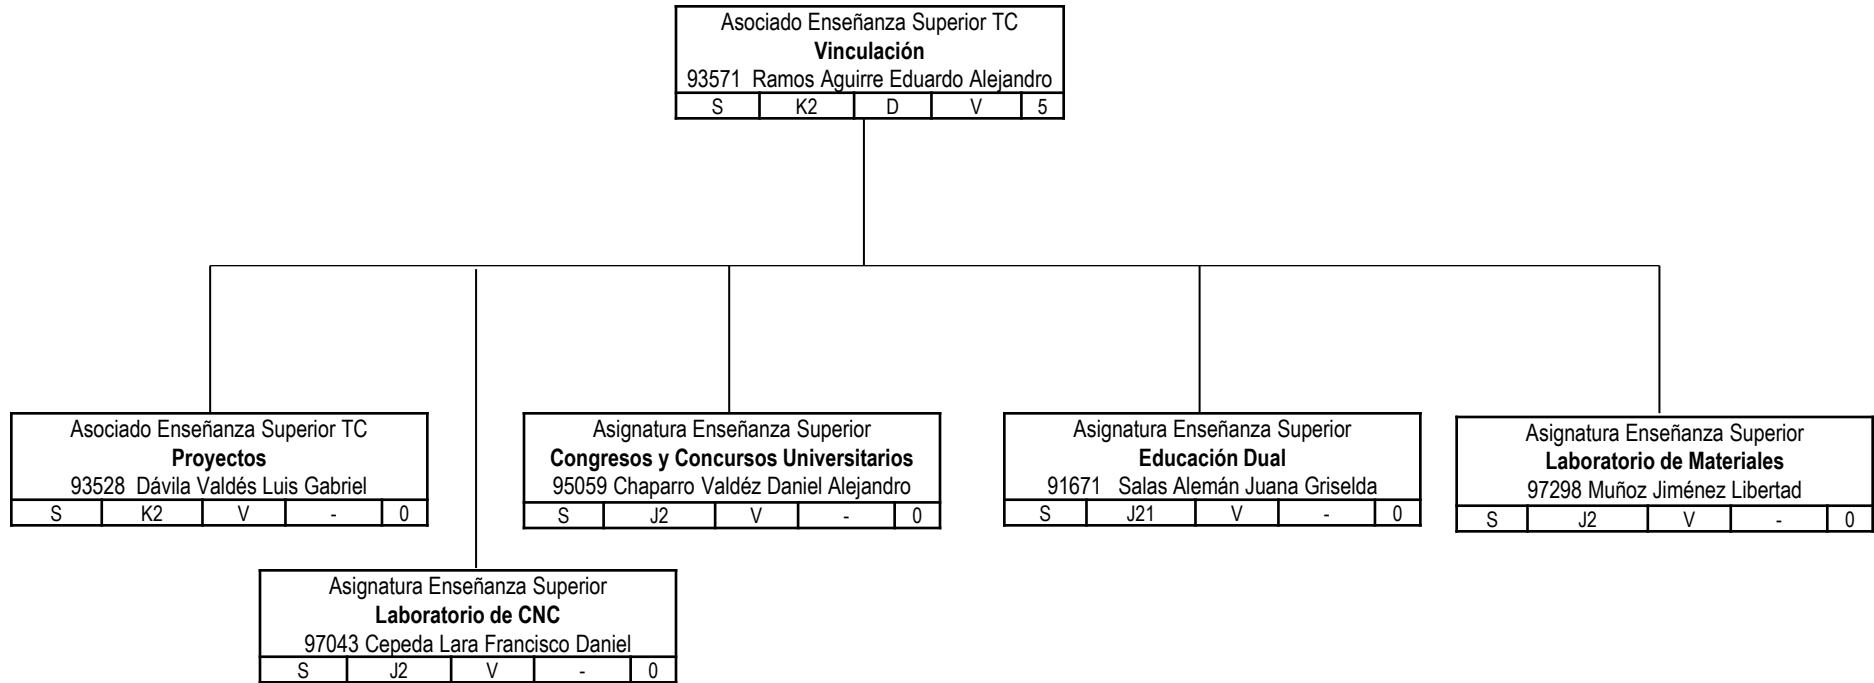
Asociado Enseñanza Superior TC
**Vinculación**
93571 Ramos Aguirre Eduardo Alejandro

| S | K2 | D | V | 5 |
|---|---|---|---|---|

Asociado Enseñanza Superior TC
**Proyectos**
93528 Dávila Valdés Luis Gabriel

| S | K2 | V | - | 0 |
|---|---|---|---|---|

Asignatura Enseñanza Superior
**Laboratorio de CNC**
97043 Cepeda Lara Francisco Daniel

| S | J2 | V | - | 0 |
|---|---|---|---|---|

Asignatura Enseñanza Superior
**Congresos y Concursos Universitarios**
95059 Chaparro Valdéz Daniel Alejandro

| S | J2 | V | - | 0 |
|---|---|---|---|---|

Asignatura Enseñanza Superior
**Educación Dual**
91671 Salas Alemán Juana Griselda

| S | J21 | V | - | 0 |
|---|---|---|---|---|

Asignatura Enseñanza Superior
**Laboratorio de Materiales**
97298 Muñoz Jiménez Libertad

| S | J2 | V | - | 0 |
|---|---|---|---|---|